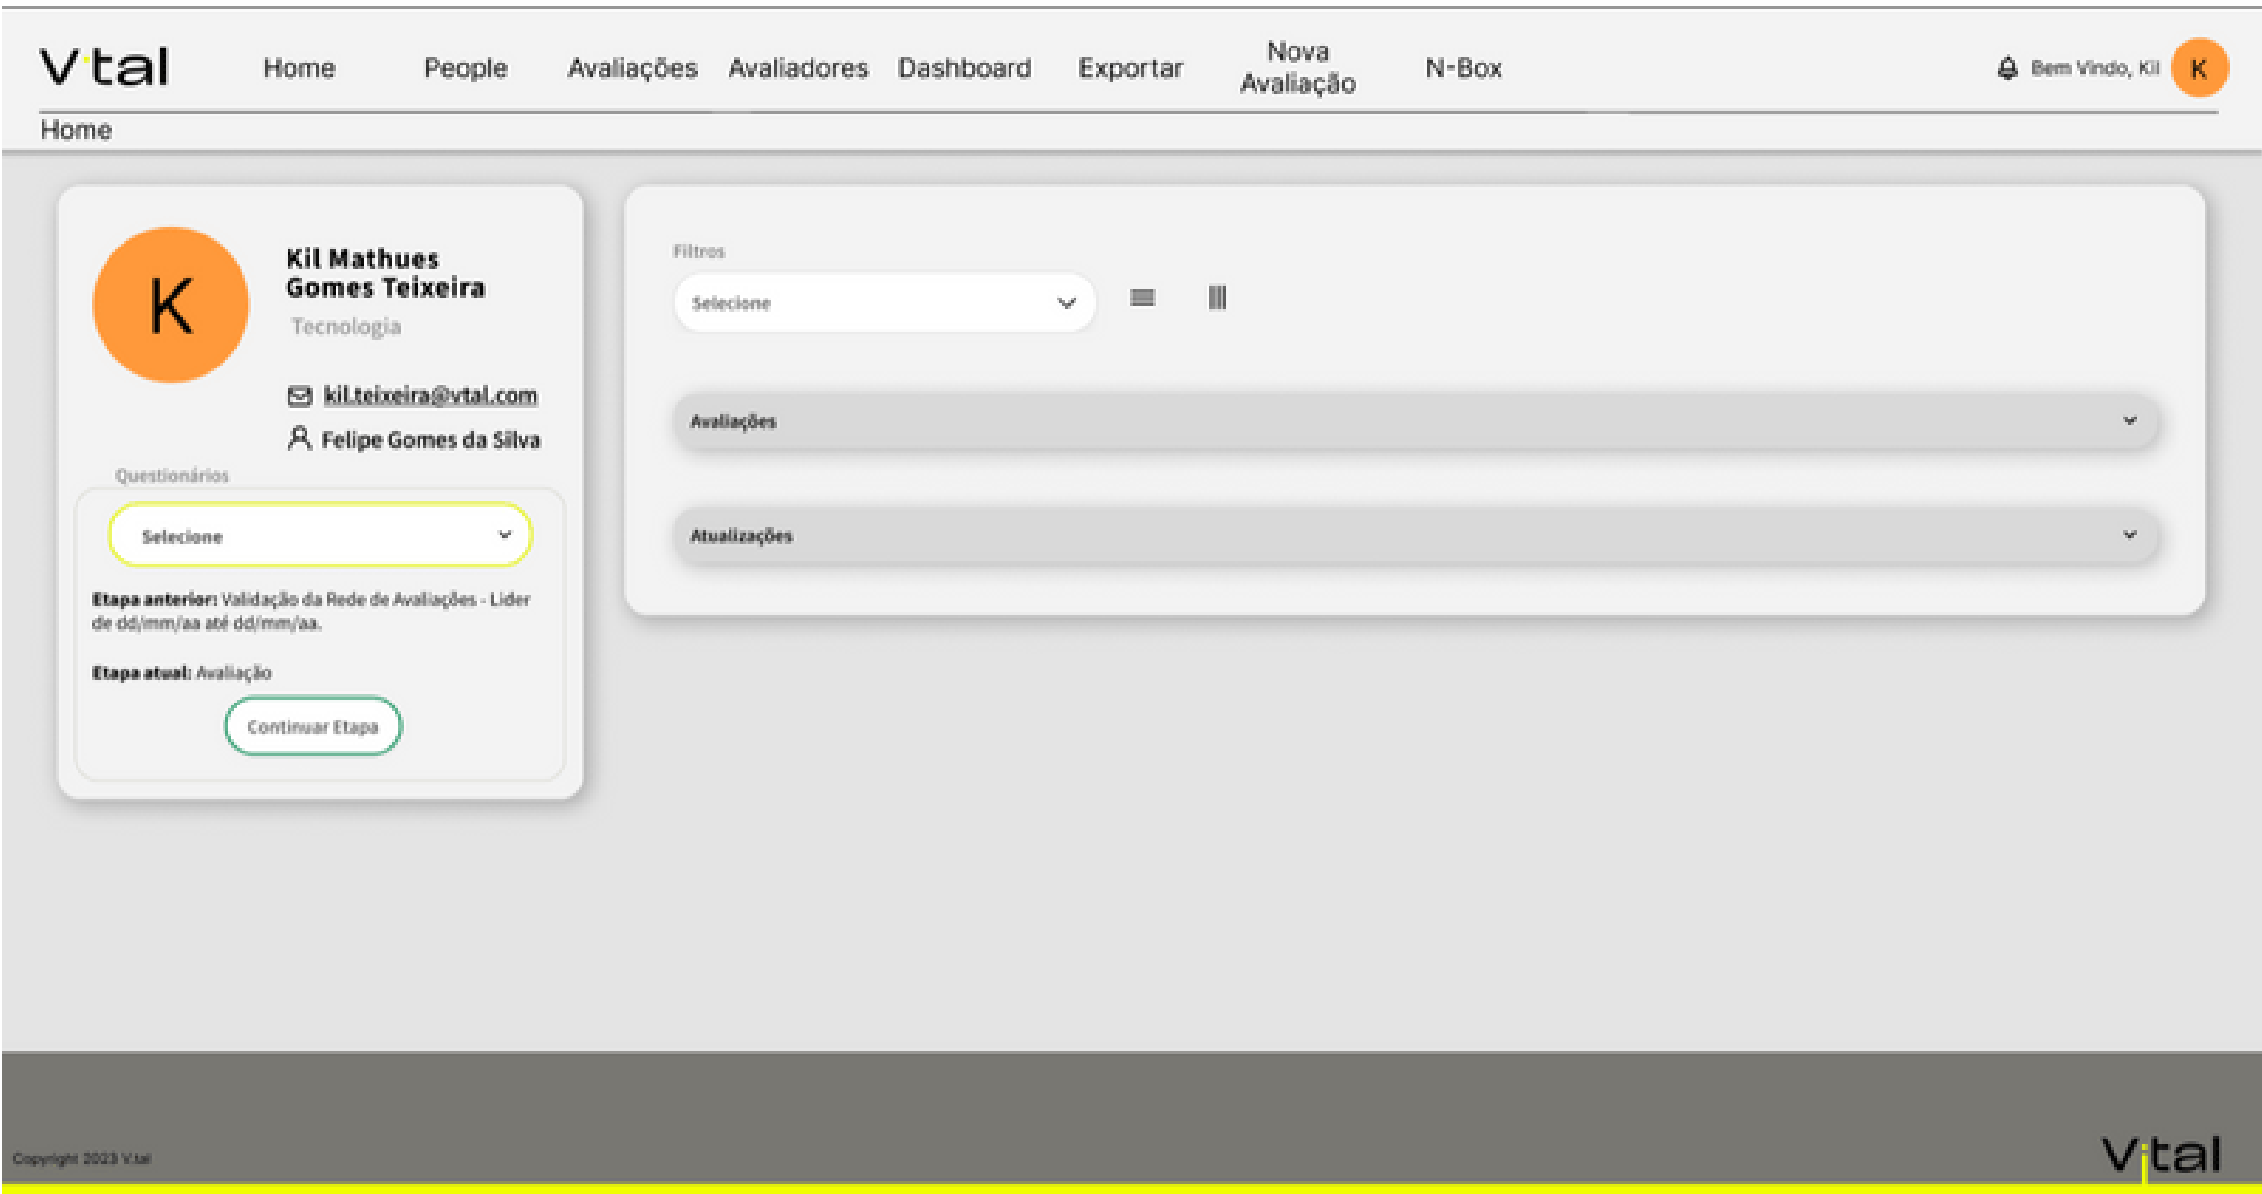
V.tal Home People Avaliações Avaliadores Dashboard Exportar Nova Avaliação N-Box

Bem Vindo, Kil K

Home

K

Kil Mathues Gomes Teixeira

Tecnologia

kil.teixeira@vtal.com

Felipe Gomes da Silva

Questionários

Selecione

Etapa anterior: Validação da Rede de Avaliações - Lider de dd/mm/aa até dd/mm/aa.

Etapa atual: Avaliação

Continuar Etapa

Filtros

Selecione

Avaliações

Atualizações

Copyright 2023 V.tal

V.tal